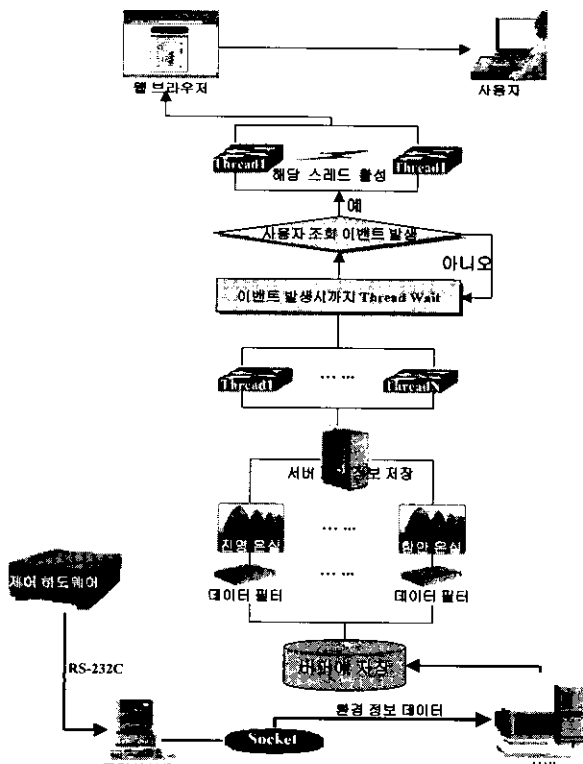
웹 브라우저

사용자

Thread1

해당 스레드 활성

Thread1

예

사용자 조회 이벤트 발생

아니오

이벤트 발생시까지 Thread Wait

Thread1

... ...

ThreadN

서버 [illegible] 정보 저장

지역 온실

... ...

원격 온실

... ...

데이터 필터

데이터 필터

제어 하드웨어

RS-232C

버퍼에 저장

환경 정보 데이터

Socket